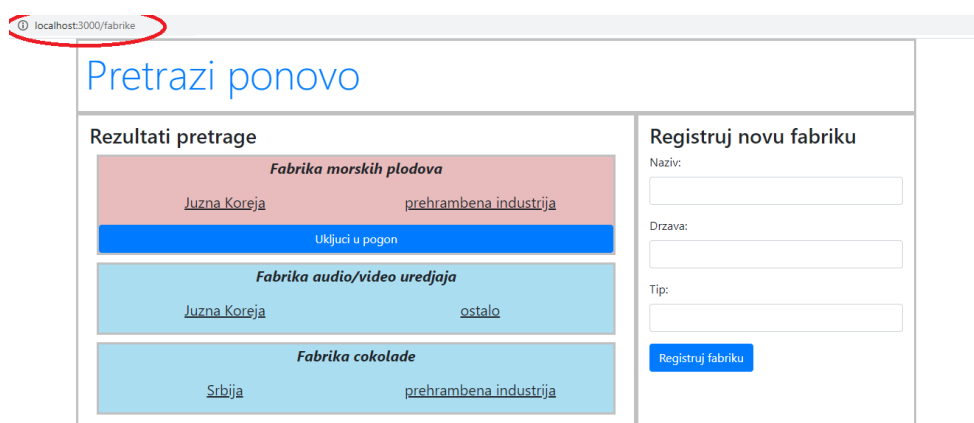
localhost:3000/fabrike

Pretrazi ponovo

Rezultati pretrage

Fabrika morskih plodova

Juzna Koreja prehrambena industrija

Ukljuci u pogon

Fabrika audio/video uredjaja

Juzna Koreja ostalo

Fabrika cokolade

Srbija prehrambena industrija

Registruj novu fabriku

Naziv:

Drzava:

Tip:

Registruj fabriku